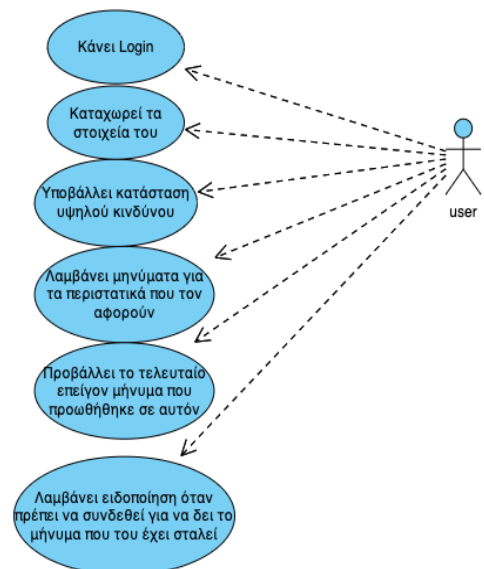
Κάνει Login

Καταχωρεί τα στοιχεία του

Υποβάλλει κατάσταση υψηλού κινδύνου

Λαμβάνει μηνύματα για τα περιστατικά που τον αφορούν

Προβάλλει το τελευταίο επείγον μήνυμα που προωθήθηκε σε αυτόν

Λαμβάνει ειδοποίηση όταν πρέπει να συνδεθεί για να δει το μήνυμα που του έχει σταλεί

user